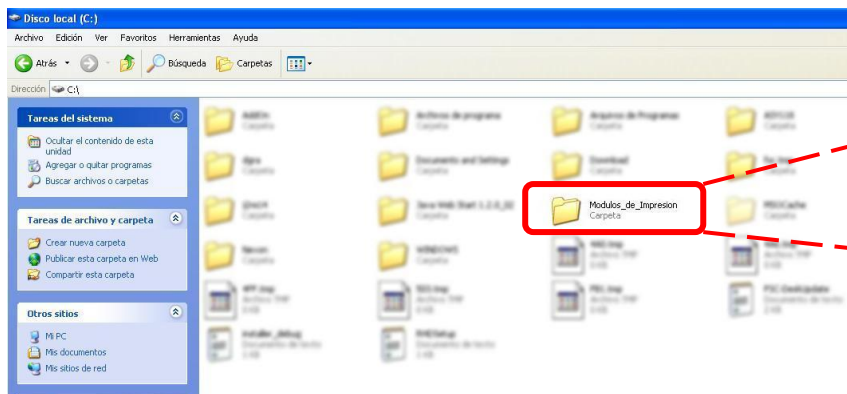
Disco local (C:)

Archivo Edición Ver Favoritos Herramientas Ayuda

Atrás Búsqueda Carpetas

Dirección C:\

Tareas del sistema

Ocultar el contenido de esta unidad
Agregar o quitar programas
Buscar archivos o carpetas

Tareas de archivo y carpeta

Crear nueva carpeta
Publicar esta carpeta en Web
Compartir esta carpeta

Otros sitios

Mi PC
Mis documentos
Mis sitios de red

Modulos_de_Impresion
Carpeta